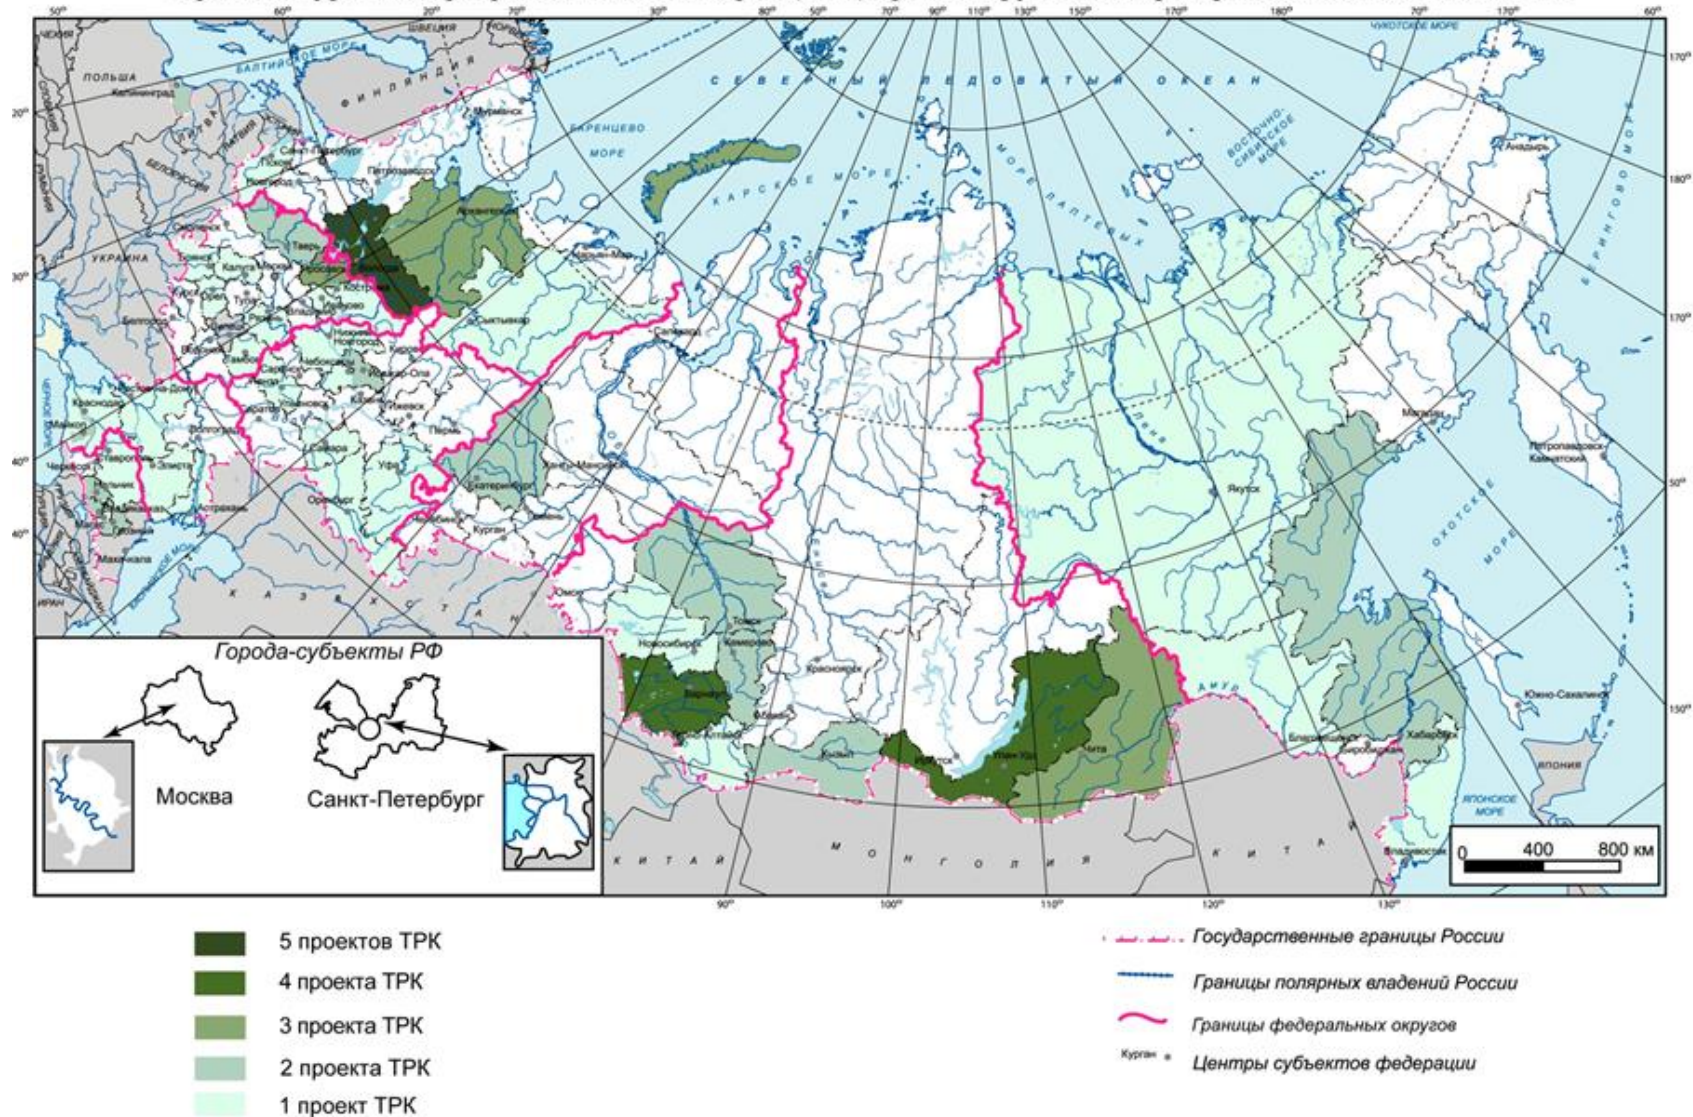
СЕВЕРНЫЙ ЛЕДОВИТЫЙ ОКЕАН

БАРЕНЦЕВО МОРЕ

КАРСКОЕ МОРЕ

МОРЕ ЛАПТЕВЫХ

ВОСТОЧНО-СИБИРСКОЕ МОРЕ

ЧУКОТСКОЕ МОРЕ

БЕРИНГОВО МОРЕ

ОХОТСКОЕ МОРЕ

ЯПОНСКОЕ МОРЕ

БАЛТИЙСКОЕ МОРЕ

ФИНЛЯНДИЯ

ШВЕЦИЯ

ПОЛЬША

БЕЛОРУССИЯ

УКРАИНА

КАЗАХСТАН

МОНГОЛИЯ

КИТАЙ

ЯПОНИЯ

Калининград

Мурманск

Санкт-Петербург

Петрозаводск

Архангельск

Псков

Новгород

Тверь

Сыктывкар

Салехард

Нарьян-Мар

Белгород

Нижний Новгород

Чебоксары

Йошкар-Ола

Ижевск

Пермь

Ханты-Мансийск

Екатеринбург

Саратов

Самара

Уфа

Оренбург

Челябинск

Курган

Волгоград

Краснодар

Майкоп

Элиста

Черкесск

Нальчик

Астрахань

Махачкала

Омск

Томск

Кемерово

Новосибирск

Барнаул

Абакан

Горно-Алтайск

Красноярск

Кызыл

Иркутск

Улан-Удэ

Чита

Якутск

Магадан

Анадырь

Петропавловск-Камчатский

Благовещенск

Биробиджан

Хабаровск

Южно-Сахалинск

Владивосток

Амур

Лена

Города-субъекты РФ

Москва

Санкт-Петербург

0 400 800 км

5 проектов ТРК

4 проекта ТРК

3 проекта ТРК

2 проекта ТРК

1 проект ТРК

Государственные границы России

Границы полярных владений России

Границы федеральных округов

Курган • Центры субъектов федерации